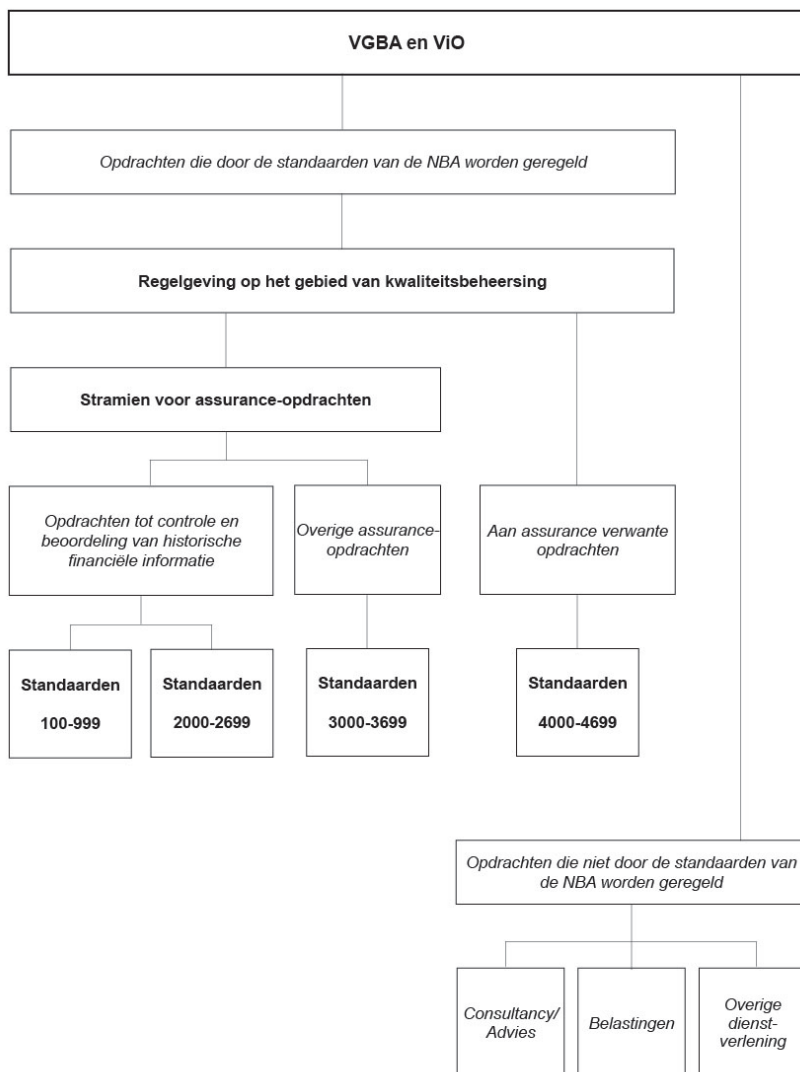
VGBA en ViO

Opdrachten die door de standaarden van de NBA worden geregeld

Regelgeving op het gebied van kwaliteitsbeheersing

Stramien voor assurance-opdrachten

Opdrachten tot controle en beoordeling van historische financiële informatie

Overige assurance-opdrachten

Aan assurance verwante opdrachten

Standaarden 100-999

Standaarden 2000-2699

Standaarden 3000-3699

Standaarden 4000-4699

Opdrachten die niet door de standaarden van de NBA worden geregeld

Consultancy/ Advies

Belastingen

Overige dienstverlening